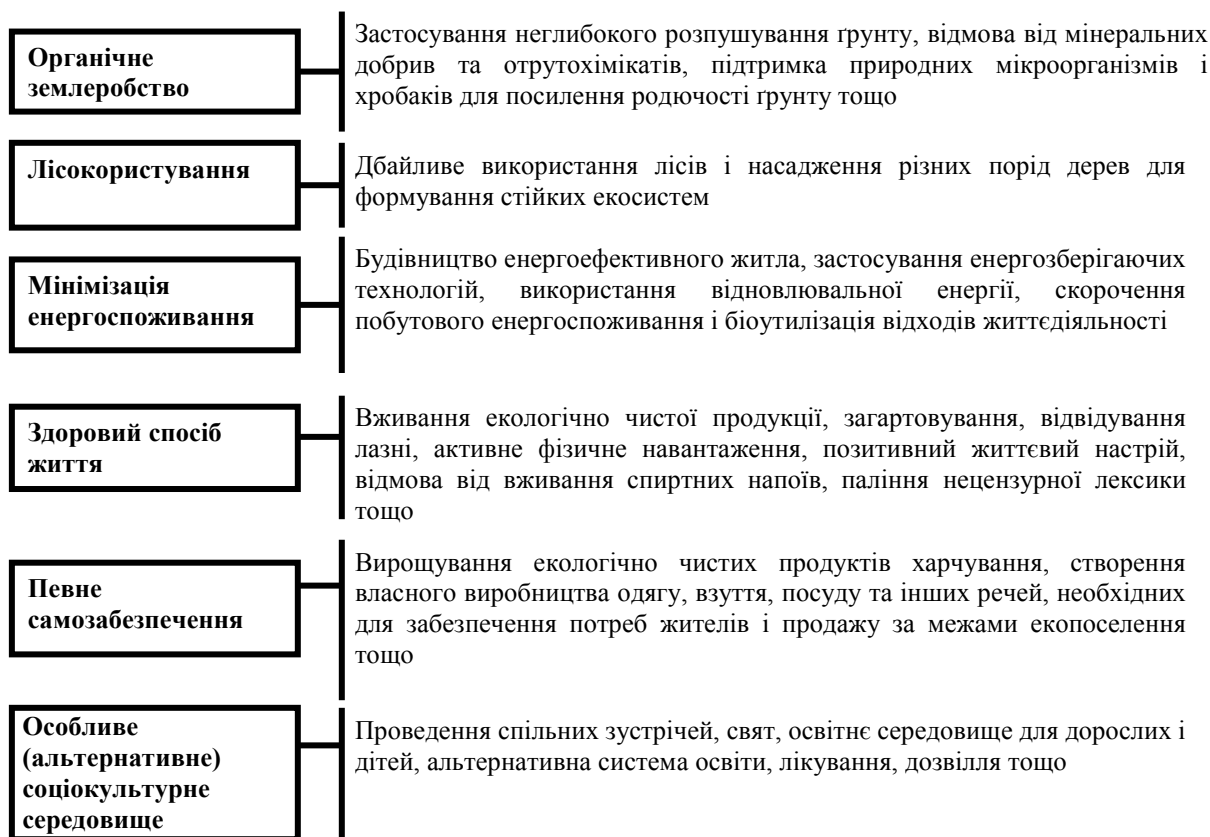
Органічне землеробство

Застосування неглибокого розпушування ґрунту, відмова від мінеральних добрив та отрутохімікатів, підтримка природних мікроорганізмів і хробаків для посилення родючості ґрунту тощо

Лісокористування

Дбайливе використання лісів і насадження різних порід дерев для формування стійких екосистем

Мінімізація енергоспоживання

Будівництво енергоефективного житла, застосування енергозберігаючих технологій, використання відновлювальної енергії, скорочення побутового енергоспоживання і біоутилізація відходів життєдіяльності

Здоровий спосіб життя

Вживання екологічно чистої продукції, загартовування, відвідування лазні, активне фізичне навантаження, позитивний життєвий настрій, відмова від вживання спиртних напоїв, паління нецензурної лексики тощо

Певне самозабезпечення

Вирощування екологічно чистих продуктів харчування, створення власного виробництва одягу, взуття, посуду та інших речей, необхідних для забезпечення потреб жителів і продажу за межами екопоселення тощо

Особливе (альтернативне) соціокультурне середовище

Проведення спільних зустрічей, свят, освітнє середовище для дорослих і дітей, альтернативна система освіти, лікування, дозвілля тощо